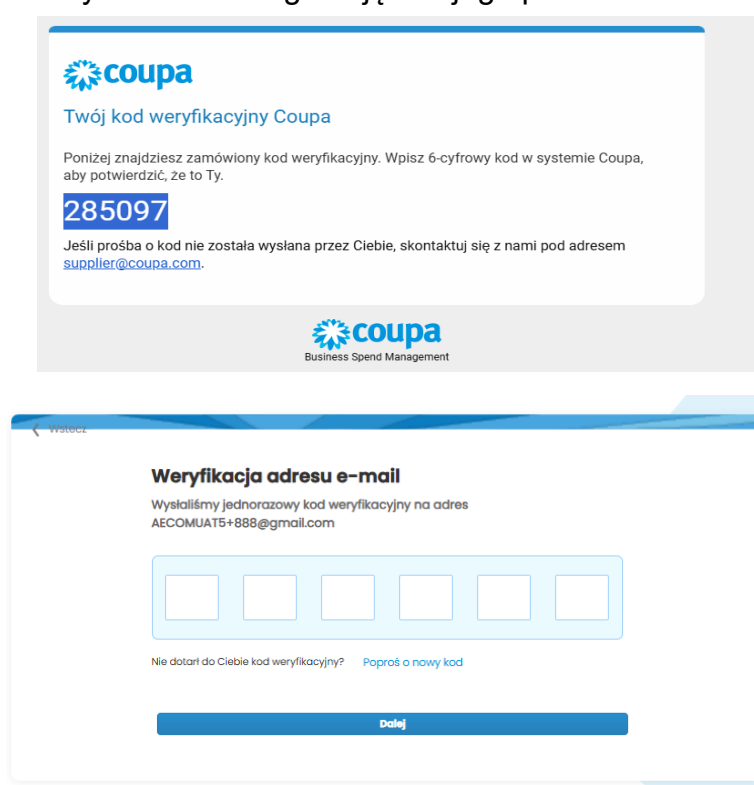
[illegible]

coupa

Twój kod weryfikacyjny Coupa

Poniżej znajdziesz zamówiony kod weryfikacyjny. Wpisz 6-cyfrowy kod w systemie Coupa, aby potwierdzić, że to Ty.

285097

Jeśli prośba o kod nie została wysłana przez Ciebie, skontaktuj się z nami pod adresem supplier@coupa.com.

coupa
Business Spend Management

Wstecz

Weryfikacja adresu e-mail

Wysłaliśmy jednorazowy kod weryfikacyjny na adres AECOMUAT5+888@gmail.com

Nie dotarł do Ciebie kod weryfikacyjny? Poproś o nowy kod

Dalej